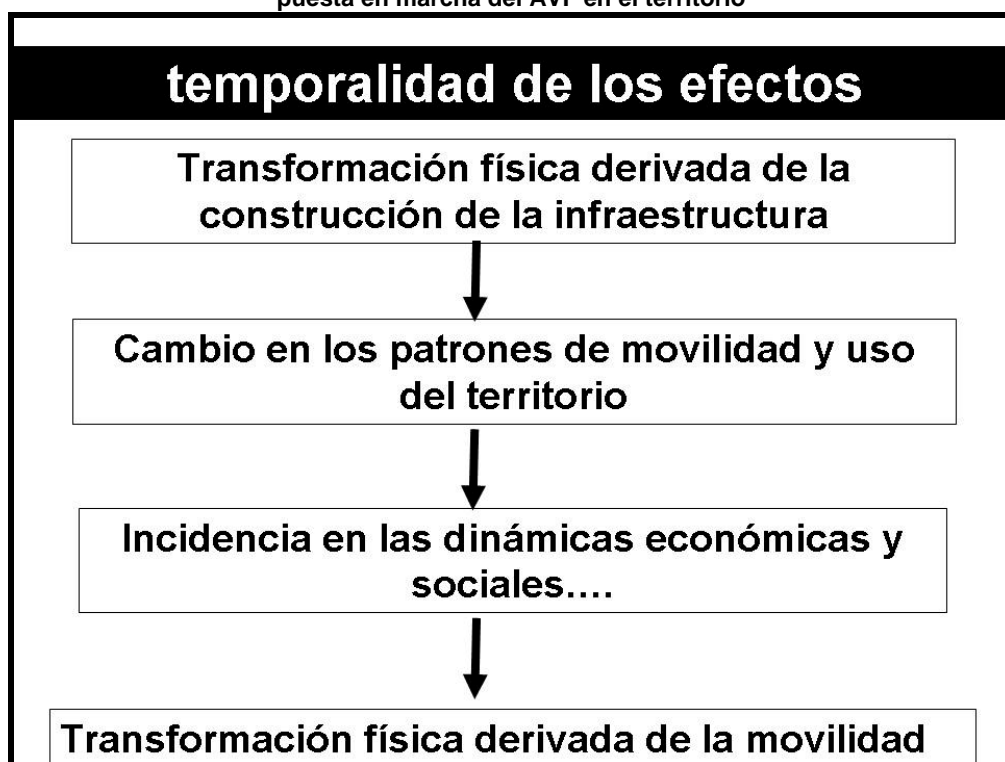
puesta en marcha del AVF en el territorio

temporalidad de los efectos

Transformación física derivada de la construcción de la infraestructura

Cambio en los patrones de movilidad y uso del territorio

Incidencia en las dinámicas económicas y sociales....

Transformación física derivada de la movilidad